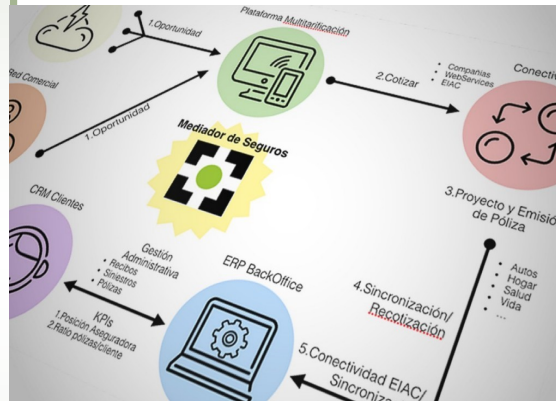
1.Oportunidad

Plataforma Multitarificación

Red Comercial

1.Oportunidad

2.Cotizar

• Compañías
• WebServices
• EIAC

Conecti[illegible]

Mediador de Seguros

3.Proyecto y Emisión de Póliza

CRM Clientes

Gestión Administrativa
• Recibos
• Siniestros
• Pólizas

ERP BackOffice

4.Sincronización/ Recotización

• Autos
• Hogar
• Salud
• Vida
• ...

KPIs
1.Posición Aseguradora
2.Ratio pólizas/cliente

5.Conectividad EIAC/ Sincroniz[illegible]